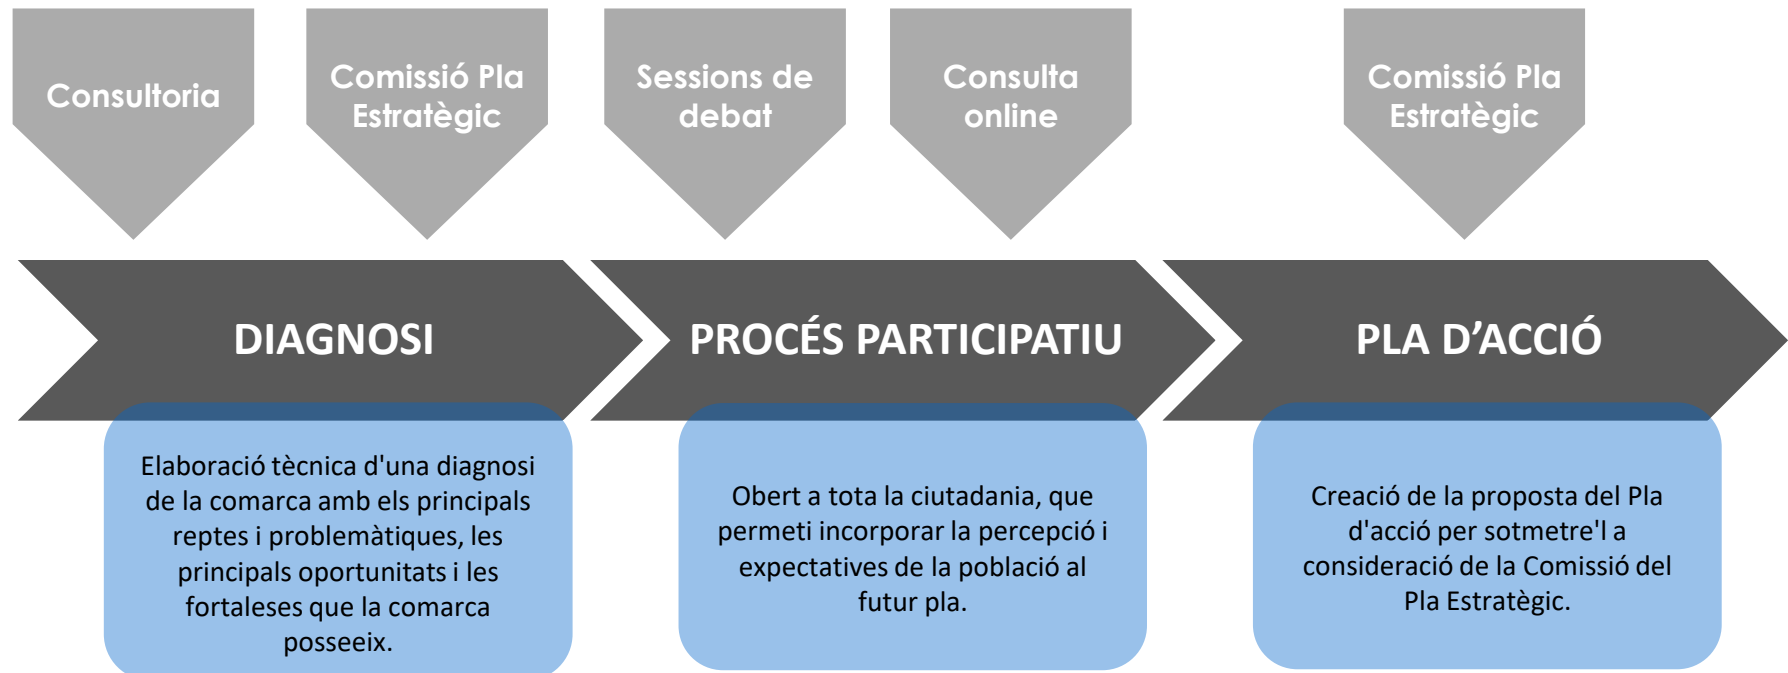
Consultoria

Comissió Pla Estratègic

Sessions de debat

Consulta online

Comissió Pla Estratègic

DIAGNOSI

PROCÉS PARTICIPATIU

PLA D’ACCIÓ

Elaboració tècnica d'una diagnosi de la comarca amb els principals reptes i problemàtiques, les principals oportunitats i les fortaleses que la comarca posseeix.

Obert a tota la ciutadania, que permeti incorporar la percepció i expectatives de la població al futur pla.

Creació de la proposta del Pla d'acció per sotmetre'l a consideració de la Comissió del Pla Estratègic.